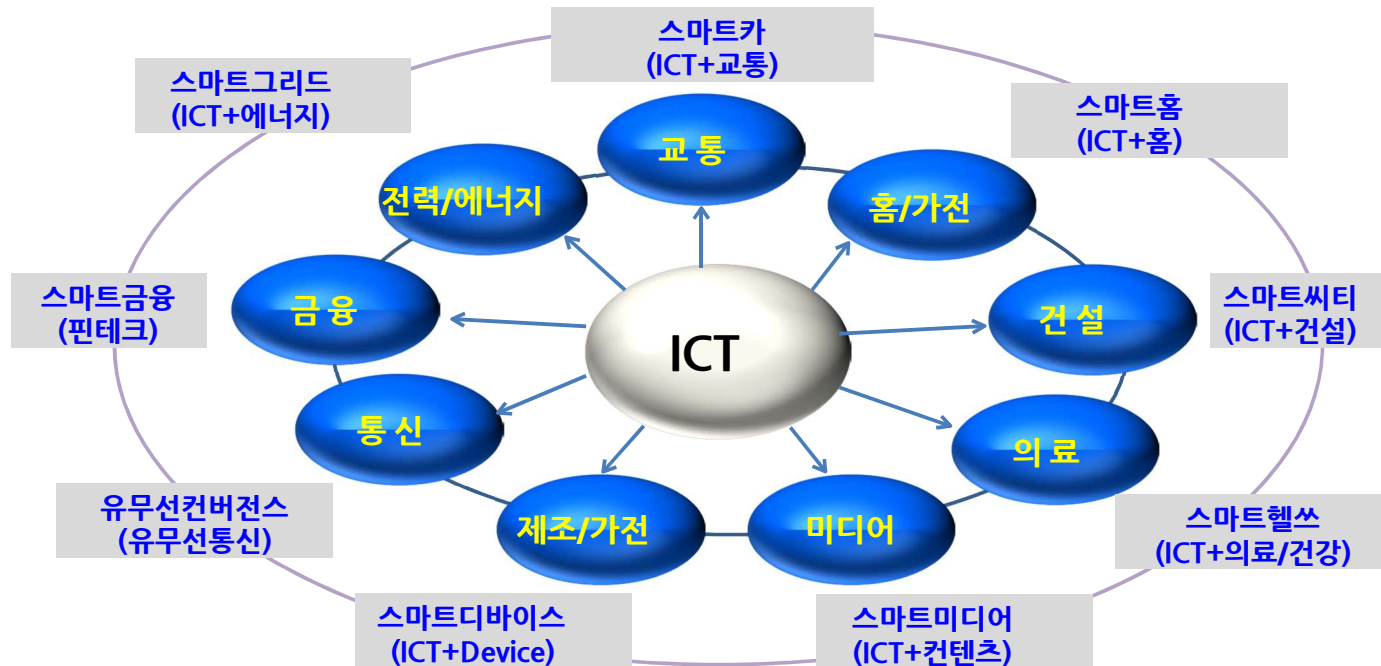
스마트카
(ICT+교통)

스마트그리드
(ICT+에너지)

스마트홈
(ICT+홈)

교 통

전력/에너지

홈/가전

스마트금융
(핀테크)

금 융

ICT

건 설

스마트씨티
(ICT+건설)

통 신

의 료

유무선컨버전스
(유무선통신)

제조/가전

미디어

스마트헬쓰
(ICT+의료/건강)

스마트디바이스
(ICT+Device)

스마트미디어
(ICT+컨텐츠)